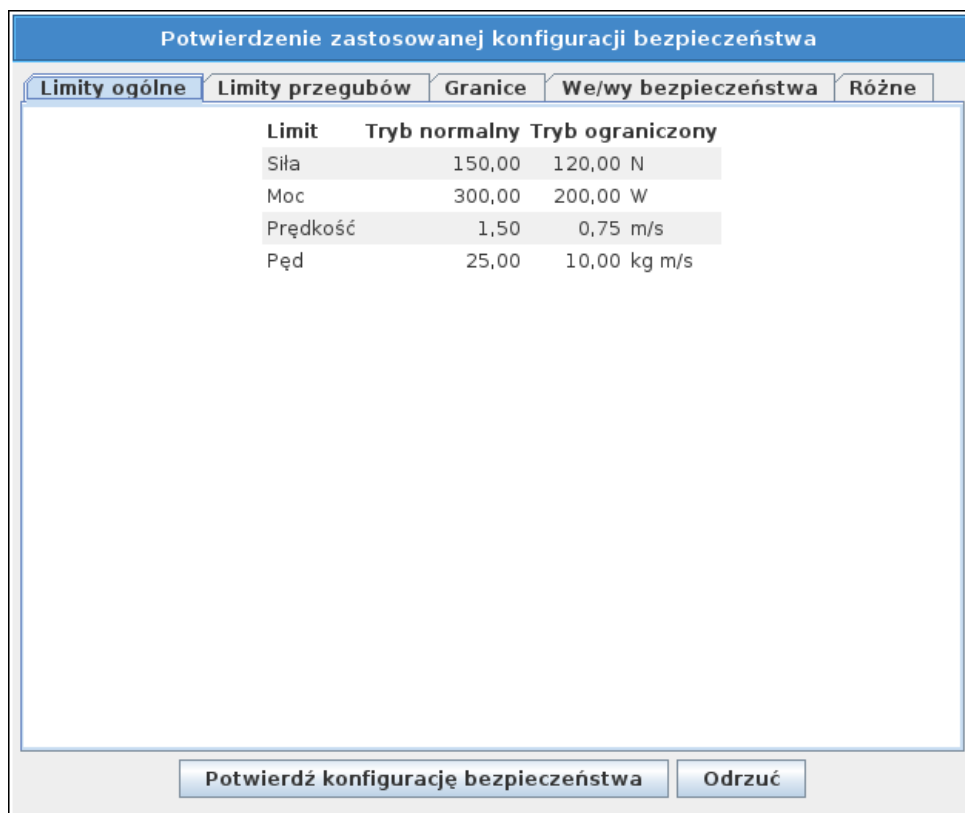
Potwierdzenie zastosowanej konfiguracji bezpieczeństwa

Limity ogólne | Limity przegubów | Granice | We/wy bezpieczeństwa | Różne

| Limit | Tryb normalny | Tryb ograniczony | |
|---|---|---|---|
| Siła | 150,00 | 120,00 | N |
| Moc | 300,00 | 200,00 | W |
| Prędkość | 1,50 | 0,75 | m/s |
| Pęd | 25,00 | 10,00 | kg m/s |

Potwierdź konfigurację bezpieczeństwa
Odrzuć